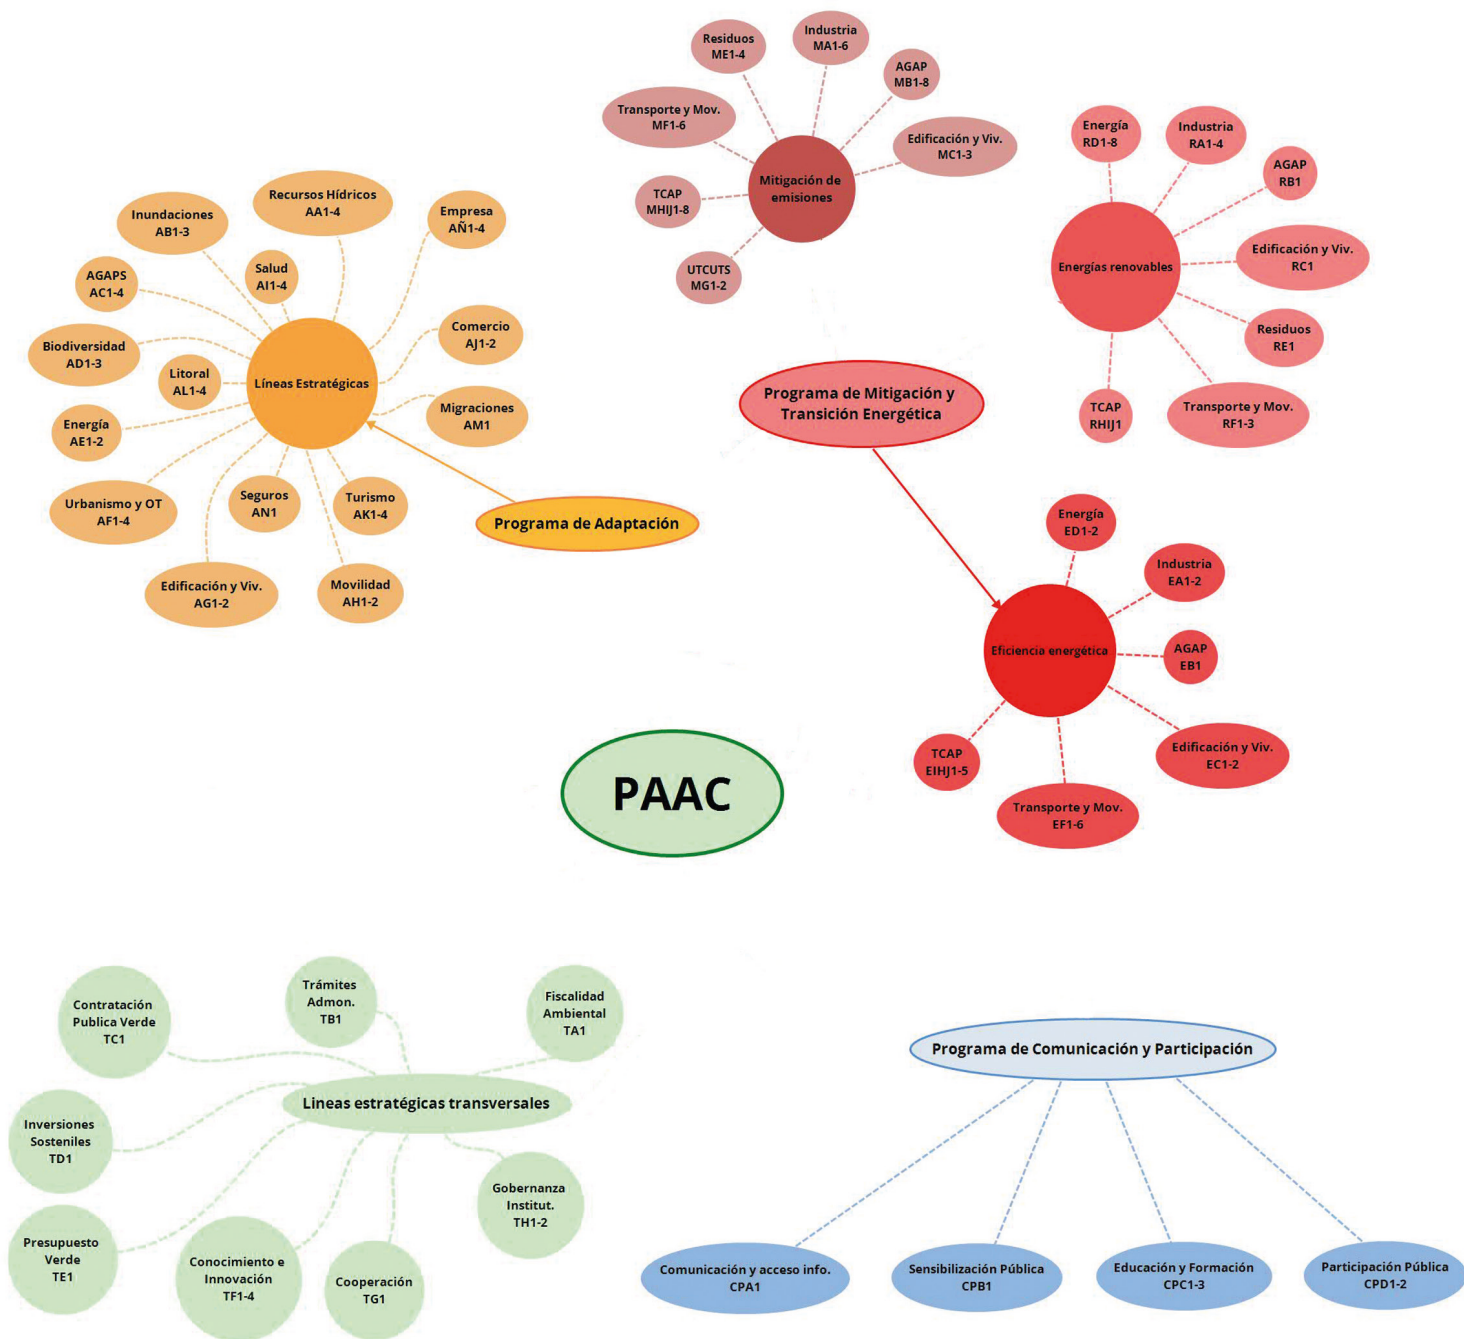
Residuos ME1-4

Industria MA1-6

AGAP MB1-8

Transporte y Mov. MF1-6

Edificación y Viv. MC1-3

Mitigación de emisiones

TCAP MHIJ1-8

UTCUTS MG1-2

Energía RD1-8

Industria RA1-4

AGAP RB1

Edificación y Viv. RC1

Energías renovables

Residuos RE1

TCAP RHIJ1

Transporte y Mov. RF1-3

Recursos Hídricos AA1-4

Inundaciones AB1-3

Empresa AÑ1-4

Salud AI1-4

AGAPS AC1-4

Comercio AJ1-2

Biodiversidad AD1-3

Litoral AL1-4

Líneas Estratégicas

Migraciones AM1

Energía AE1-2

Urbanismo y OT AF1-4

Seguros AN1

Turismo AK1-4

Programa de Adaptación

Edificación y Viv. AG1-2

Movilidad AH1-2

Programa de Mitigación y Transición Energética

Energía ED1-2

Industria EA1-2

AGAP EB1

Eficiencia energética

Edificación y Viv. EC1-2

TCAP EIHJ1-5

Transporte y Mov. EF1-6

PAAC

Trámites Admon. TB1

Contratación Publica Verde TC1

Fiscalidad Ambiental TA1

Lineas estratégicas transversales

Inversiones Sosteniles TD1

Gobernanza Institut. TH1-2

Presupuesto Verde TE1

Conocimiento e Innovación TF1-4

Cooperación TG1

Programa de Comunicación y Participación

Comunicación y acceso info. CPA1

Sensibilización Pública CPB1

Educación y Formación CPC1-3

Participación Pública CPD1-2